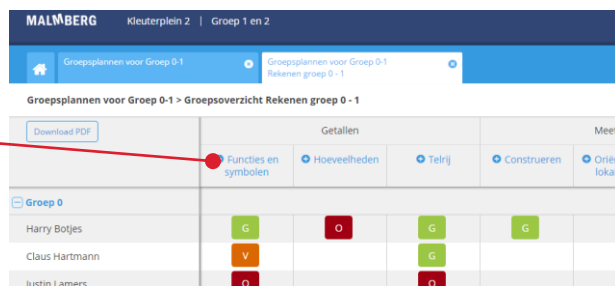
MALMBERG Kleuterplein 2 | Groep 1 en 2

Groepsplannen voor Groep 0-1
Groepsplannen voor Groep 0-1 Rekenen groep 0 - 1

Groepsplannen voor Groep 0-1 > Groepsoverzicht Rekenen groep 0 - 1

| Download PDF | Getallen | | | | Mee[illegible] |
|---|---|---|---|---|---|
| | Functies en symbolen | Hoeveelheden | Telrij | Construeren | Orië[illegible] loka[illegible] |
| Groep 0 | | | | | |
| Harry Botjes | G | O | G | G | |
| Claus Hartmann | V | | G | | |
| Justin Lamers | O | | O | | |